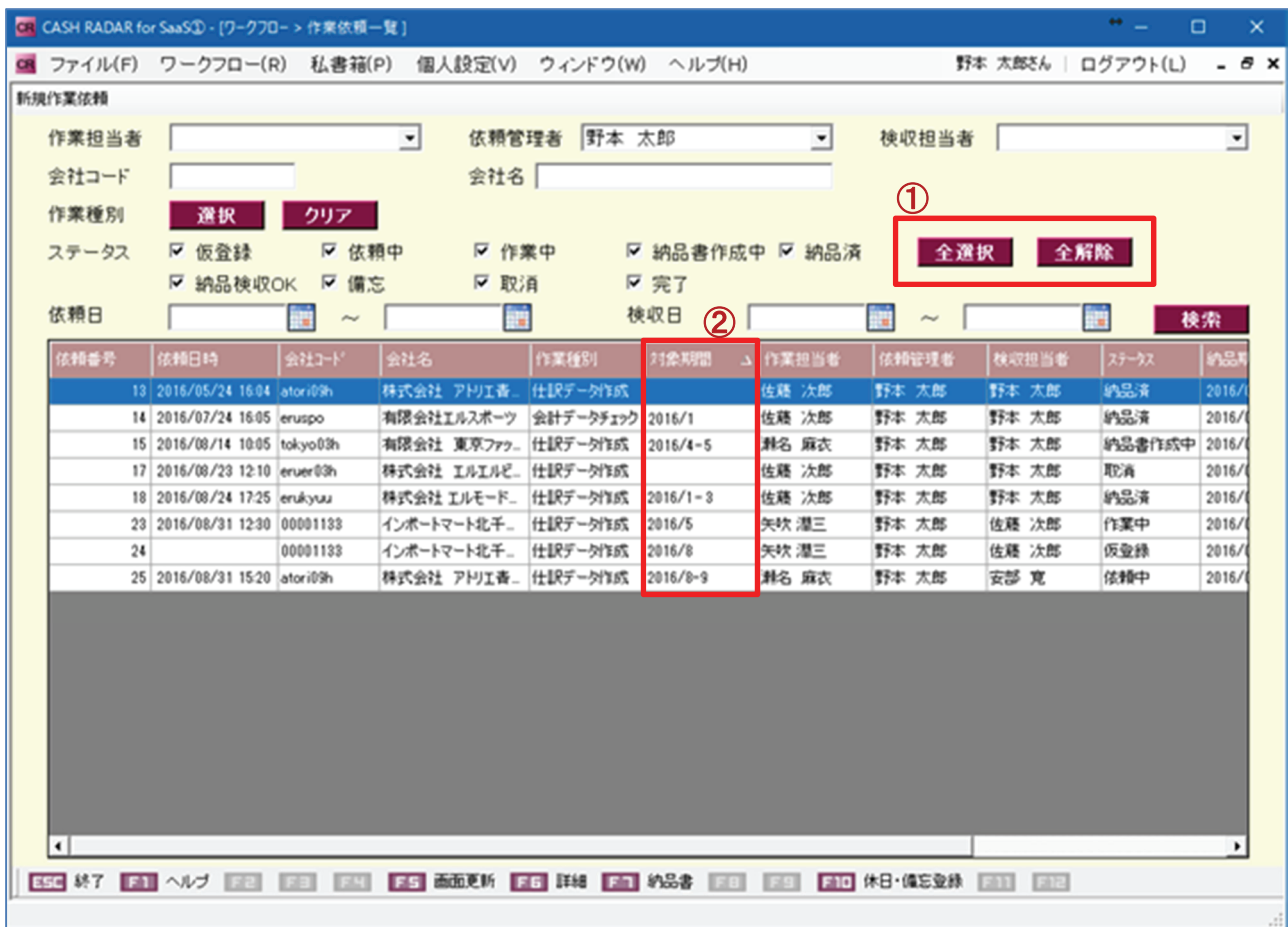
CASH RADAR for SaaS① - [ワークフロー > 作業依頼一覧]

ファイル(F) ワークフロー(R) 私書箱(P) 個人設定(V) ウィンドウ(W) ヘルプ(H) 野本 太郎さん | ログアウト(L)

新規作業依頼

作業担当者
依頼管理者 野本 太郎
検収担当者
会社コード
会社名
作業種別 選択 クリア
①
ステータス ☑ 仮登録 ☑ 依頼中 ☑ 作業中 ☑ 納品書作成中 ☑ 納品済 ☑ 納品検収OK ☑ 備忘 ☑ 取消 ☑ 完了
全選択 全解除
依頼日 ～
②
検収日 ～
検索

| 依頼番号 | 依頼日時 | 会社コード | 会社名 | 作業種別 | 対象期間 | 作業担当者 | 依頼管理者 | 検収担当者 | ステータス | 納品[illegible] |
|---|---|---|---|---|---|---|---|---|---|---|
| 13 | 2016/05/24 16:04 | atori09h | 株式会社 アトリエ書... | 仕訳データ作成 | | 佐藤 次郎 | 野本 太郎 | 野本 太郎 | 納品済 | 2016/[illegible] |
| 14 | 2016/07/24 16:05 | eruspo | 有限会社エルスポーツ | 会計データチェック | 2016/1 | 佐藤 次郎 | 野本 太郎 | 野本 太郎 | 納品済 | 2016/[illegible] |
| 15 | 2016/08/14 10:05 | tokyo03h | 有限会社 東京ファッ... | 仕訳データ作成 | 2016/4-5 | 瀬名 麻衣 | 野本 太郎 | 野本 太郎 | 納品書作成中 | 2016/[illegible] |
| 17 | 2016/08/23 12:10 | eruer03h | 株式会社 エルエルビ... | 仕訳データ作成 | | 佐藤 次郎 | 野本 太郎 | 野本 太郎 | 取消 | 2016/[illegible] |
| 18 | 2016/08/24 17:25 | erukyuu | 株式会社 エルモード... | 仕訳データ作成 | 2016/1-3 | 佐藤 次郎 | 野本 太郎 | 野本 太郎 | 納品済 | 2016/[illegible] |
| 23 | 2016/08/31 12:30 | 00001133 | インポートマート北千... | 仕訳データ作成 | 2016/5 | 矢吹 潤三 | 野本 太郎 | 佐藤 次郎 | 作業中 | 2016/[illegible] |
| 24 | | 00001133 | インポートマート北千... | 仕訳データ作成 | 2016/8 | 矢吹 潤三 | 野本 太郎 | 佐藤 次郎 | 仮登録 | 2016/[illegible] |
| 25 | 2016/08/31 15:20 | atori09h | 株式会社 アトリエ書... | 仕訳データ作成 | 2016/8-9 | 瀬名 麻衣 | 野本 太郎 | 安部 寛 | 依頼中 | 2016/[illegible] |

ESC 終了 F1 ヘルプ F2 F3 F4 F5 画面更新 F6 詳細 F7 納品書 F8 F9 F10 休日・備忘登録 F11 F12